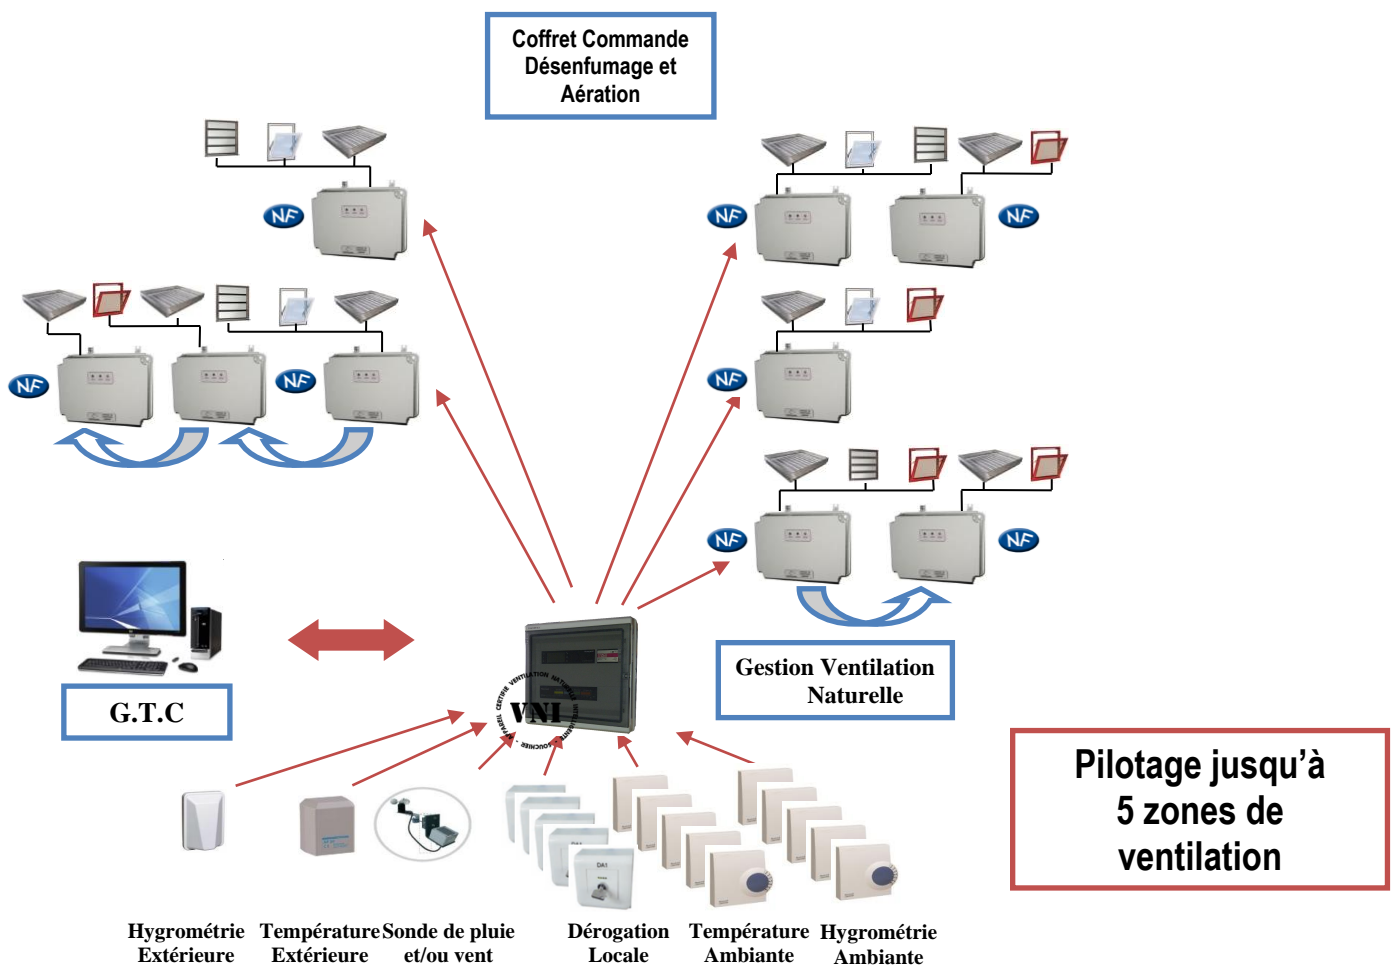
Coffret Commande Désenfumage et Aération

NF

NF

NF

NF

NF

NF

NF

NF

G.T.C

VNI

Gestion Ventilation Naturelle

Pilotage jusqu'à 5 zones de ventilation

Hygrométrie Extérieure

Température Extérieure

Sonde de pluie et/ou vent

Dérogation Locale

Température Ambiante

Hygrométrie Ambiante